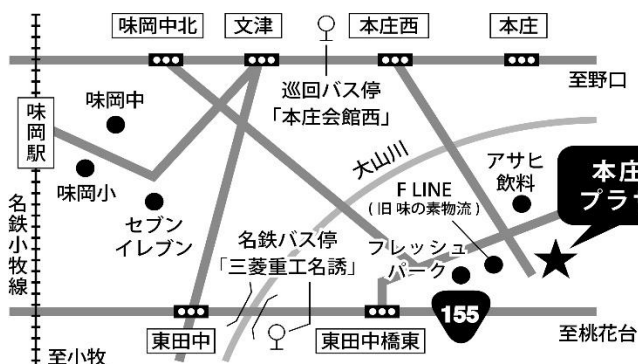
味岡中北
文津
本庄西
本庄
至野口
味岡駅
味岡中
巡回バス停
「本庄会館西」
大山川
アサヒ
飲料
本庄
プラ
名鉄小牧線
味岡小
セブン
イレブン
F LINE
(旧 味の素物流)
名鉄バス停
「三菱重工名誘」
フレッシュ
パーク
155
東田中
東田中橋東
至桃花台
至小牧